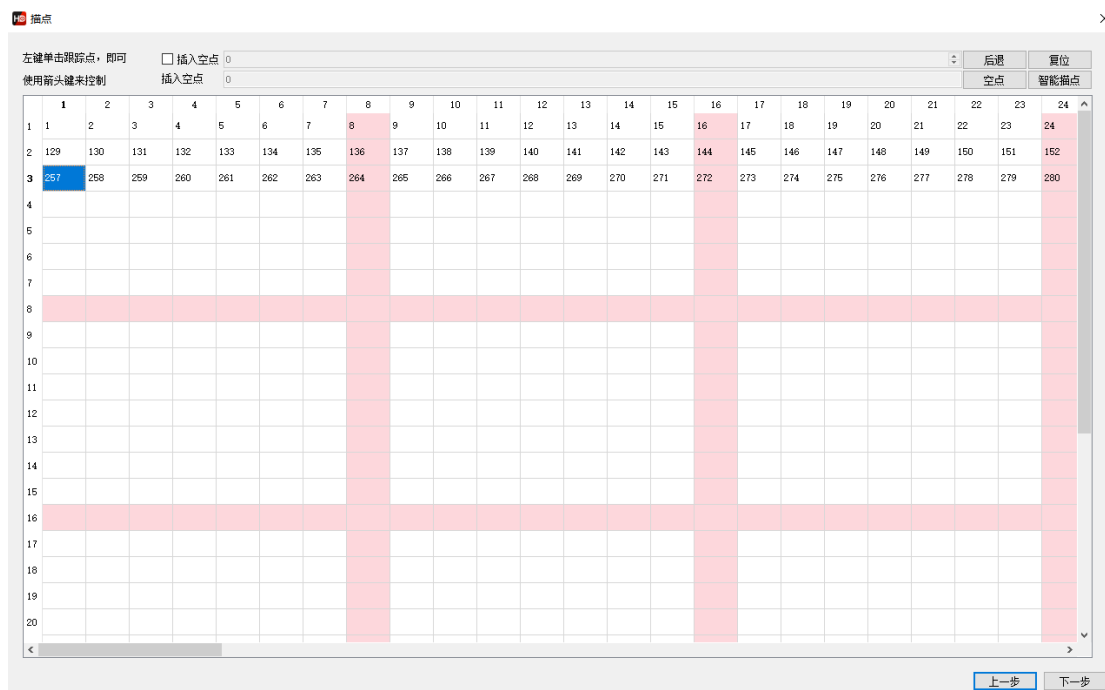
HD 描点

左键单击跟踪点，即可
使用箭头键来控制

☐ 插入空点 0
插入空点 0

后退 复位
空点 智能描点

| | 1 | 2 | 3 | 4 | 5 | 6 | 7 | 8 | 9 | 10 | 11 | 12 | 13 | 14 | 15 | 16 | 17 | 18 | 19 | 20 | 21 | 22 | 23 | 24 |
|---|---|---|---|---|---|---|---|---|---|---|---|---|---|---|---|---|---|---|---|---|---|---|---|---|
| 1 | 1 | 2 | 3 | 4 | 5 | 6 | 7 | 8 | 9 | 10 | 11 | 12 | 13 | 14 | 15 | 16 | 17 | 18 | 19 | 20 | 21 | 22 | 23 | 24 |
| 2 | 129 | 130 | 131 | 132 | 133 | 134 | 135 | 136 | 137 | 138 | 139 | 140 | 141 | 142 | 143 | 144 | 145 | 146 | 147 | 148 | 149 | 150 | 151 | 152 |
| 3 | 257 | 258 | 259 | 260 | 261 | 262 | 263 | 264 | 265 | 266 | 267 | 268 | 269 | 270 | 271 | 272 | 273 | 274 | 275 | 276 | 277 | 278 | 279 | 280 |
| 4 | | | | | | | | | | | | | | | | | | | | | | | | |
| 5 | | | | | | | | | | | | | | | | | | | | | | | | |
| 6 | | | | | | | | | | | | | | | | | | | | | | | | |
| 7 | | | | | | | | | | | | | | | | | | | | | | | | |
| 8 | | | | | | | | | | | | | | | | | | | | | | | | |
| 9 | | | | | | | | | | | | | | | | | | | | | | | | |
| 10 | | | | | | | | | | | | | | | | | | | | | | | | |
| 11 | | | | | | | | | | | | | | | | | | | | | | | | |
| 12 | | | | | | | | | | | | | | | | | | | | | | | | |
| 13 | | | | | | | | | | | | | | | | | | | | | | | | |
| 14 | | | | | | | | | | | | | | | | | | | | | | | | |
| 15 | | | | | | | | | | | | | | | | | | | | | | | | |
| 16 | | | | | | | | | | | | | | | | | | | | | | | | |
| 17 | | | | | | | | | | | | | | | | | | | | | | | | |
| 18 | | | | | | | | | | | | | | | | | | | | | | | | |
| 19 | | | | | | | | | | | | | | | | | | | | | | | | |
| 20 | | | | | | | | | | | | | | | | | | | | | | | | |

上一步 下一步